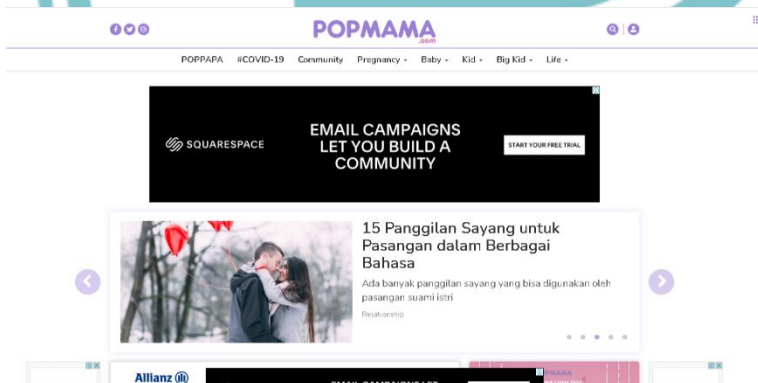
POPMAMA
.com

POPPAPA #COVID-19 Community Pregnancy Baby Kid Big Kid Life

SQUARESPACE

EMAIL CAMPAIGNS LET YOU BUILD A COMMUNITY

START YOUR FREE TRIAL

15 Panggilan Sayang untuk Pasangan dalam Berbagai Bahasa

Ada banyak panggilan sayang yang bisa digunakan oleh pasangan suami istri

Relationship

Allianz

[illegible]

POPMAMA